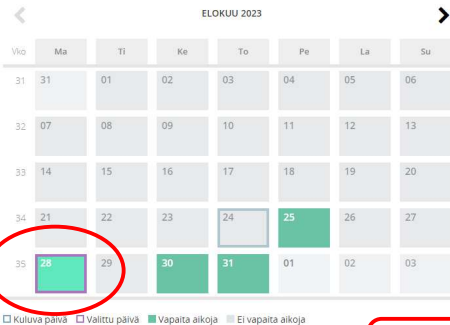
ELOKUU 2023

| Vko | Ma | Ti | Ke | To | Pe | La | Su |
|---|---|---|---|---|---|---|---|
| 31 | 31 | 01 | 02 | 03 | 04 | 05 | 06 |
| 32 | 07 | 08 | 09 | 10 | 11 | 12 | 13 |
| 33 | 14 | 15 | 16 | 17 | 18 | 19 | 20 |
| 34 | 21 | 22 | 23 | 24 | 25 | 26 | 27 |
| 35 | 28 | 29 | 30 | 31 | 01 | 02 | 03 |

Kuluva päivä Valittu päivä Vapaita aikoja Ei vapaita aikoja